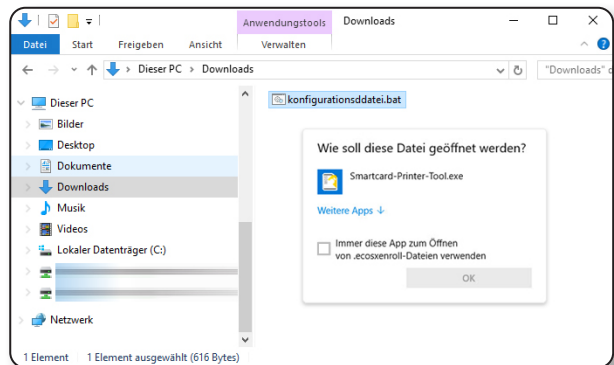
Anwendungstools Downloads

Datei Start Freigeben Ansicht Verwalten

Dieser PC > Downloads

"Downloads" d

Dieser PC
Bilder
Desktop
Dokumente
Downloads
Musik
Videos
Lokaler Datenträger (C:)
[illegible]
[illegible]
Netzwerk

konfigurationsddatei.bat

Wie soll diese Datei geöffnet werden?

Smartcard-Printer-Tool.exe

Weitere Apps ↓

Immer diese App zum Öffnen von .ecosxenroll-Dateien verwenden

OK

1 Element 1 Element ausgewählt (616 Bytes)